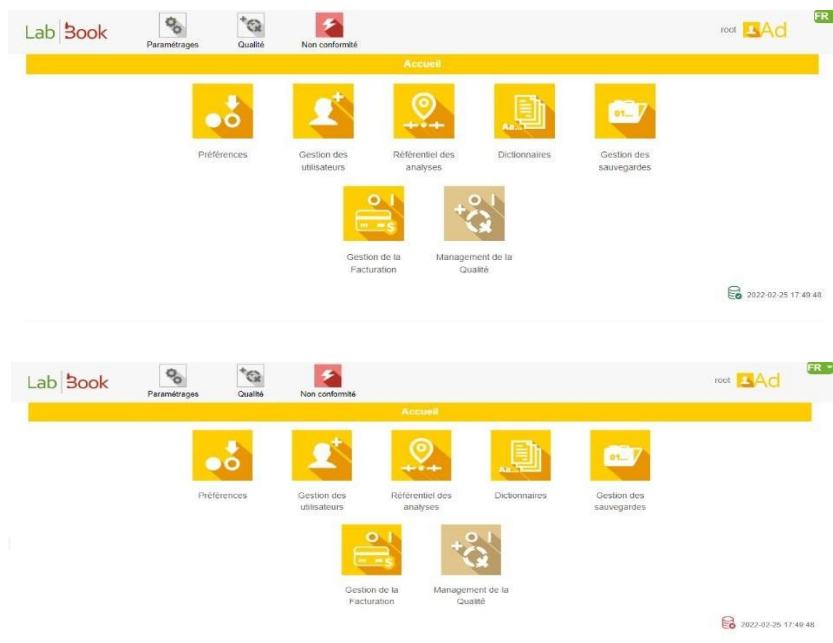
Lab Book Paramétrages Qualité Non conformité root Ad FR

Accueil

Préférences

Gestion des utilisateurs

Référentiel des analyses

Dictionnaires

Gestion des sauvegardes

Gestion de la Facturation

Management de la Qualité

2022-02-25 17:49:48

Lab Book Paramétrages Qualité Non conformité root Ad FR

Accueil

Préférences

Gestion des utilisateurs

Référentiel des analyses

Dictionnaires

Gestion des sauvegardes

Gestion de la Facturation

Management de la Qualité

2022-02-25 17:49:48